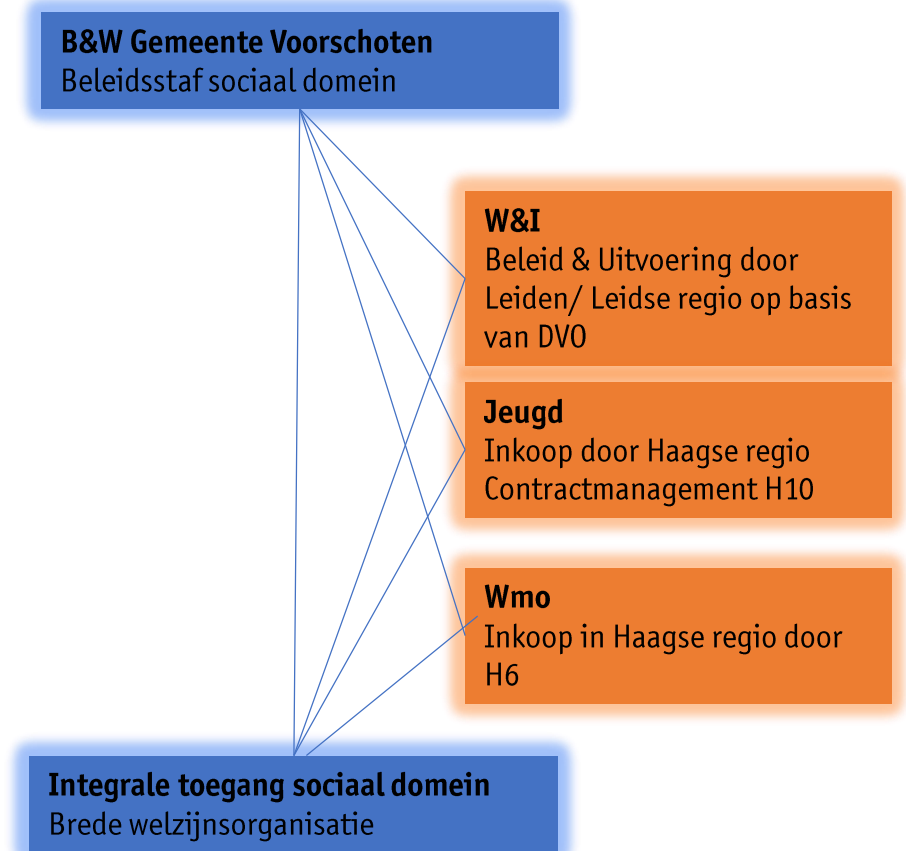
B&W Gemeente Voorschoten
Beleidsstaf sociaal domein

W&I
Beleid & Uitvoering door Leiden/ Leidse regio op basis van DVO

Jeugd
Inkoop door Haagse regio
Contractmanagement H10

Wmo
Inkoop in Haagse regio door H6

Integrale toegang sociaal domein
Brede welzijnsorganisatie